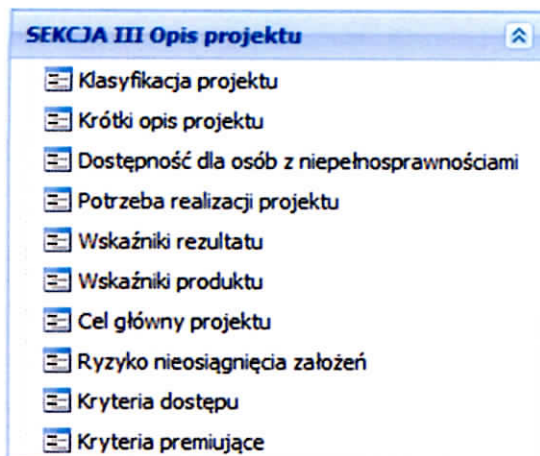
SEKCJA III Opis projektu

Klasyfikacja projektu
Krótki opis projektu
Dostępność dla osób z niepełnosprawnościami
Potrzeba realizacji projektu
Wskaźniki rezultatu
Wskaźniki produktu
Cel główny projektu
Ryzyko nieosiągnięcia założeń
Kryteria dostępu
Kryteria premiujące